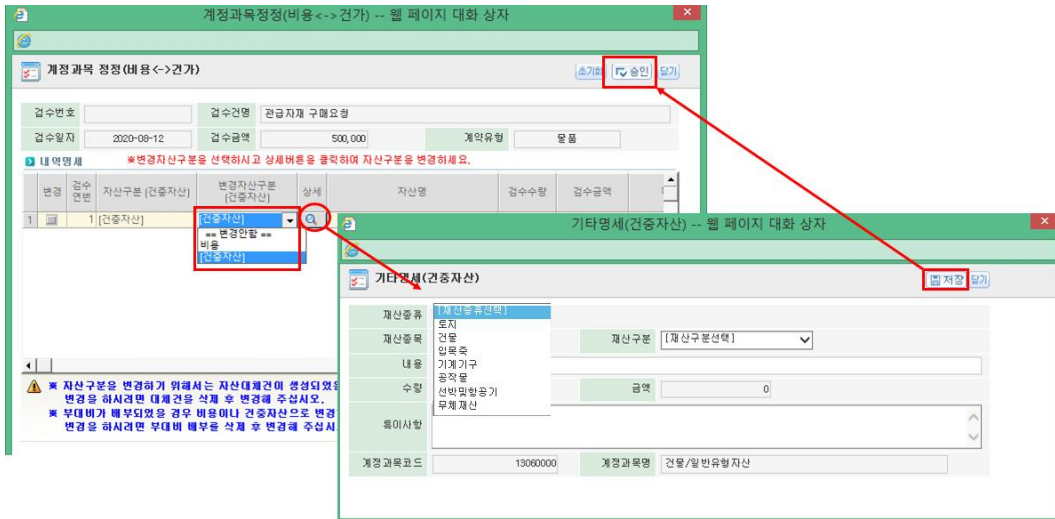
계정과목정정(비용<->건가) -- 웹 페이지 대화 상자

계정과목 정정(비용<->건가)

초기화 승인 닫기

| 검수번호 | | 검수건명 | 관급자재 구매요청 | | |
|---|---|---|---|---|---|
| 검수일자 | 2020-08-12 | 검수금액 | 500,000 | 계약유형 | 물품 |

내역명세 ※변경자산구분을 선택하시고 상세버튼을 클릭하여 자산구분을 변경하세요.

| | 변경 | 검수연번 | 자산구분 [건중자산] | 변경자산구분 (건중자산) | 상세 | 자산명 | 검수수량 | 검수금액 |
|---|---|---|---|---|---|---|---|---|
| 1 | | 1 | [건중자산] | [건중자산] | | | | |

== 변경안함 ==
비용
[건중자산]

※ 자산구분을 변경하기 위해서는 자산대체건이 생성되었을 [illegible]
변경을 하시려면 대체건을 삭제 후 변경해 주십시오.
※ 부대비가 배부되었을 경우 비용이나 건중자산으로 변경 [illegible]
변경을 하시려면 부대비 배부를 삭제 후 변경해 주십시 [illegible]

기타명세(건중자산) -- 웹 페이지 대화 상자

기타명세(건중자산)

저장 닫기

재산종류 [재산종류선택]
토지
건물
입목죽
기계기구
공작물
선박및항공기
무체재산

재산종목
재산구분 [재산구분선택]
내용
수량
금액 0
특이사항

| 계정과목코드 | 13060000 | 계정과목명 | 건물/일반유형자산 |
|---|---|---|---|